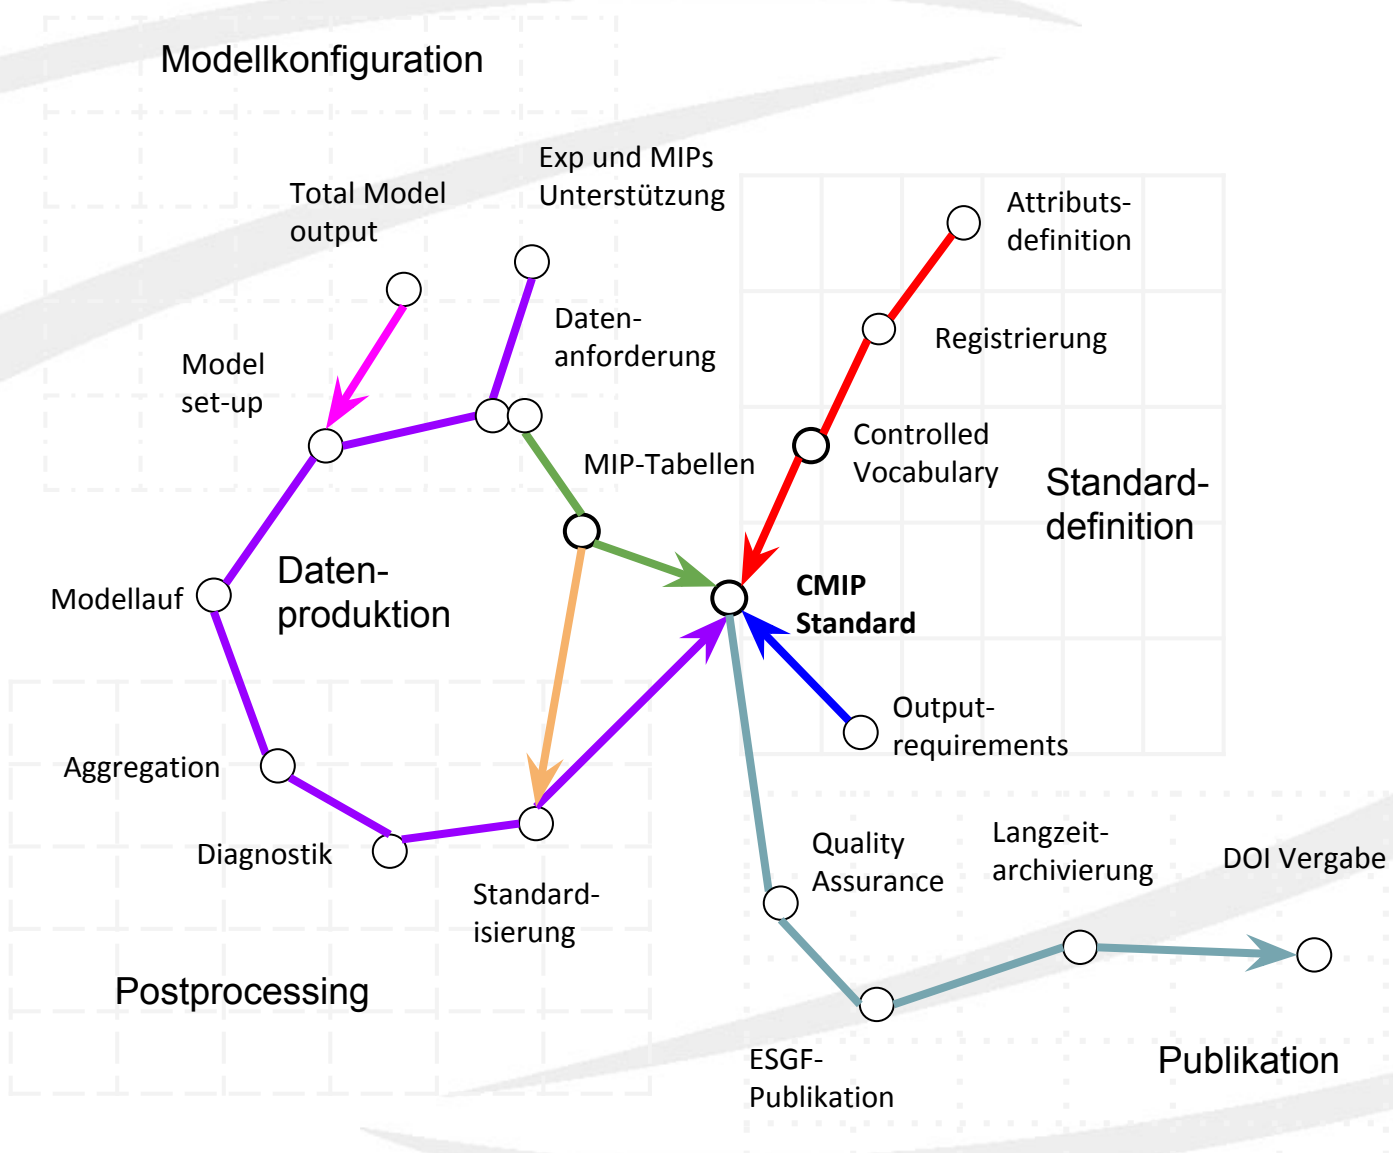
Modellkonfiguration

Total Model output

Exp und MIPs Unterstützung

Attributs-definition

Daten-anforderung

Registrierung

Model set-up

Controlled Vocabulary

MIP-Tabellen

Standard-definition

Daten-produktion

CMIP Standard

Modellauf

Output-requirements

Aggregation

Quality Assurance

Langzeit-archivierung

DOI Vergabe

Diagnostik

Standard-isierung

Postprocessing

ESGF-Publikation

Publikation